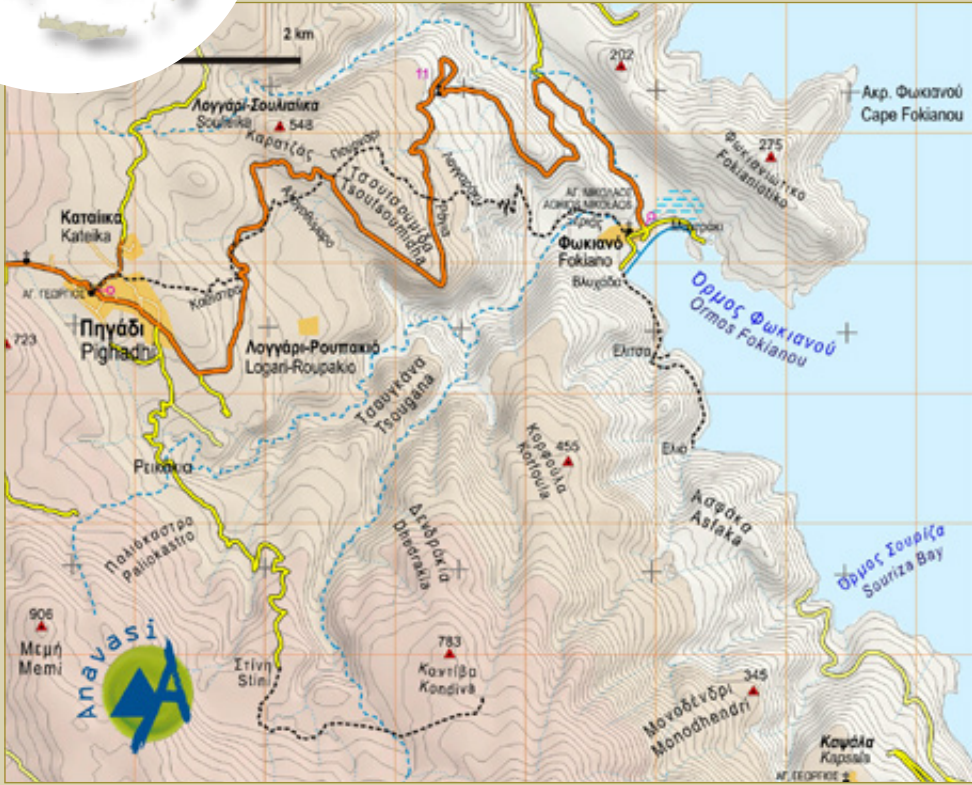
2 km

Λογγάρι-Σουλαίικα
Souleika
548
Καρατζάς
Πουράρι
Τσουτσουμίδα
Tsoutsoumida
Καταίικα
Kateika
Αγ. Γεώργιος
Πηγάδι
Pighadi
723
Λογγάρι-Ρουπακιό
Logari-Roupakio
202
Ακρ. Φωκιανού
Cape Fokianou
275
Φωκιανιώτικο
Fokianiotiko
Αγ. Νικόλαος
Φωκιανό
Fokiano
Βλυχάδα
Όρμος Φωκιανού
Ormos Fokianou
Ελιτσα
Τσουγκάνα
Tsougana
Ρεικάκια
Κορφούλα
Korfoula
455
Παλιόκαστρο
Paliokastro
Δενδράκια
Dhendrakia
Ασφάκα
Asfaka
Όρμος Σουρίζα
Souriza Bay
906
Μεμή
Memi
Anavasi
Στίνη
Stini
783
Καντίβα
Kondiva
345
Μονοδένδρι
Monodhendri
Καψάλα
Kapsala
Αγ. Γεώργιος